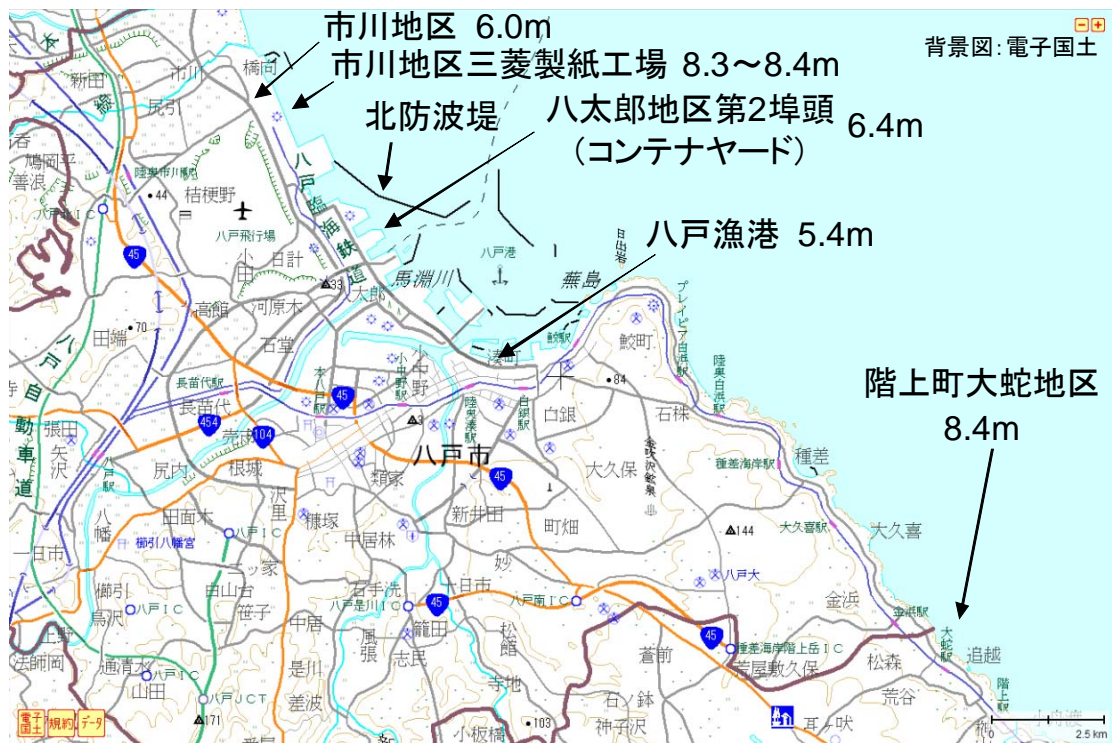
市川地区 6.0m
市川地区三菱製紙工場 8.3～8.4m
北防波堤
八太郎地区第2埠頭 (コンテナヤード) 6.4m
八戸漁港 5.4m
階上町大蛇地区 8.4m
背景図:電子国土

市川
橋向
新田
尻引
鳩岡平
善浪
八戸北IC
桔梗野
八戸飛行場
八戸臨海鉄道
小田
日計
高館
河原木
大字
馬淵川
八戸港
蕪島
日出港
鮫町
鮫駅
田端
石堂
小中野
湊町
白銀
石株
長苗代
長苗代駅
本八戸駅
小中野駅
陸奥湊駅
白銀駅
陸奥白浜駅
種差海岸駅
種差
張田
矢沢
売市
根城
八戸市
類家
大久保
金吹沢鉄鉱
尻内
八戸駅
沢里
糠塚
新井田
町畑
大久喜駅
大久喜
八幡
田面木
八戸IC
櫛引八幡宮
中居林
妙
八戸大
一日市
櫛引
鳥沢
家
田山
笹子
石手洗
十日市
八戸是川IC
八戸南IC
金浜
金浜駅
上野
中居
是川
風張
籠田
志民
松館
種差海岸階上岳IC
蒼前
荒屋敷久保
松森
大蛇駅
追越
法師岡
通清水
山田
八戸IC
八戸JCT
差波
寺地
石鉢
神子沢
荒谷
耳ケ吹
階上駅
小板橋
八戸自動車道
45
104
454
44
70
33
84
144
103
171
2.5 km
電子国土
規約
データ